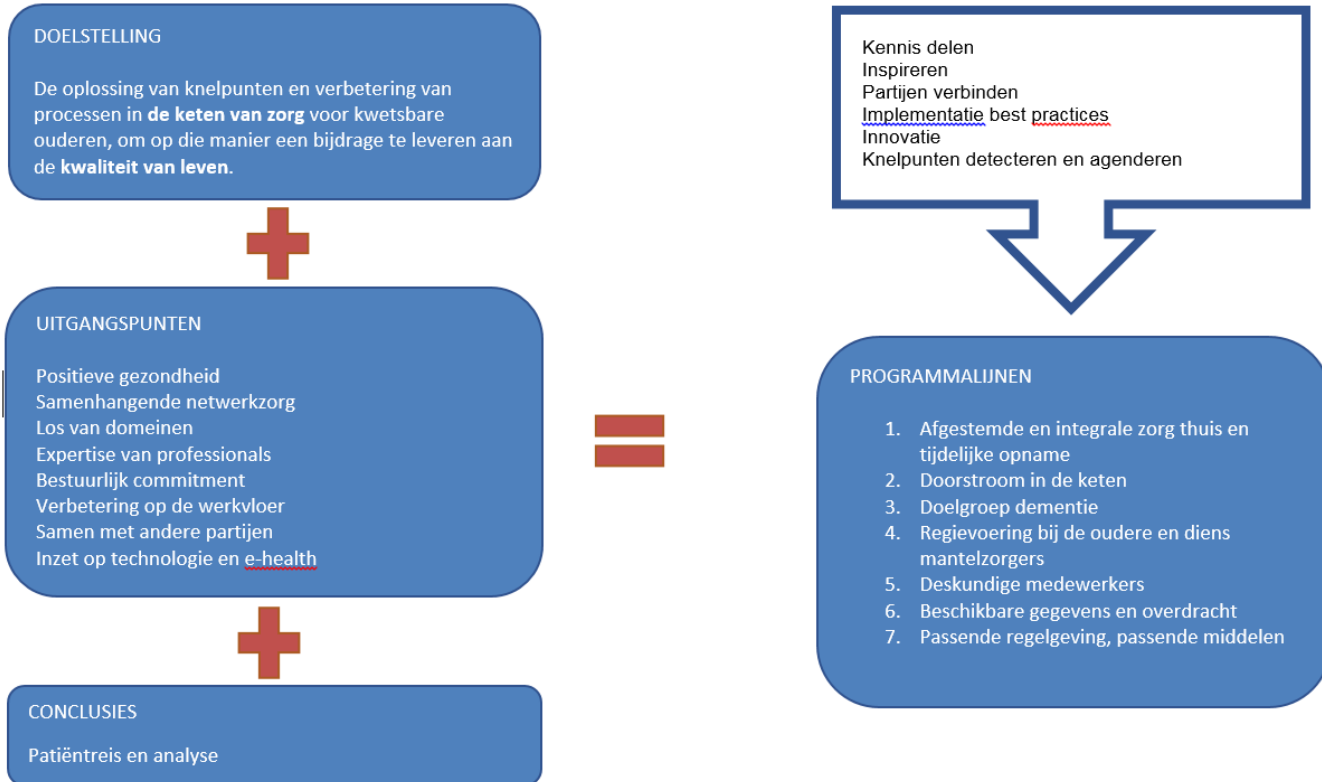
DOELSTELLING

De oplossing van knelpunten en verbetering van processen in **de keten van zorg** voor kwetsbare ouderen, om op die manier een bijdrage te leveren aan de **kwaliteit van leven**.

UITGANGSPUNTEN

Positieve gezondheid
Samenhangende netwerkzorg
Los van domeinen
Expertise van professionals
Bestuurlijk commitment
Verbetering op de werkvloer
Samen met andere partijen
Inzet op technologie en e-health

CONCLUSIES

Patiëntreis en analyse

Kennis delen
Inspireren
Partijen verbinden
Implementatie best practices
Innovatie
Knelpunten detecteren en agenderen

PROGRAMMALIJNEN

1. Afgestemde en integrale zorg thuis en tijdelijke opname
2. Doorstroom in de keten
3. Doelgroep dementie
4. Regievoering bij de oudere en diens mantelzorgers
5. Deskundige medewerkers
6. Beschikbare gegevens en overdracht
7. Passende regelgeving, passende middelen